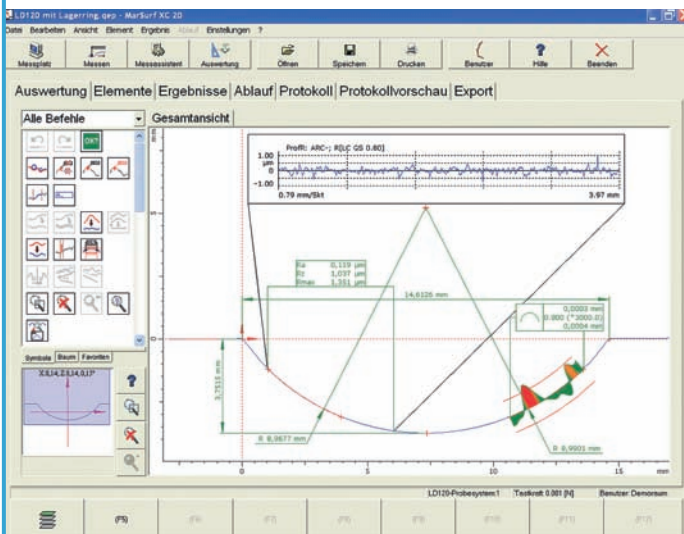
LD120 mit Lagerring.qep - MarSurf XC 20

Datei Bearbeiten Ansicht Element Ergebnis Ablauf Einstellungen ?

Messplatz Messen Messassistent Auswertung Öffnen Speichern Drucken Benutzer Hilfe Beenden

Auswertung Elemente Ergebnisse Ablauf Protokoll Protokollvorschau Export

Alle Befehle

Gesamtansicht

OK?

Symbole Baum Favoriten

X:0,14; Z:0,14; 0,17°

Profil: ARC-; R[LC GS 0.80]

1.00
µm
0
-1.00

0.79 mm/Skt

3.97 mm

Ra 0,119 µm
Rz 1,037 µm
Rmax 1,351 µm

14,6126 mm

0,0003 mm
0,800 (*3000.0)
0,0004 mm

3,7511 mm

R 8,9677 mm

R 8,9901 mm

0 5 10 15 mm

LD120-Probesystem:1 Tastkraft 0.001 [N] Benutzer Demonum

(F5) (F6) (F7) (F8) (F9) (F10) (F11) (F12)